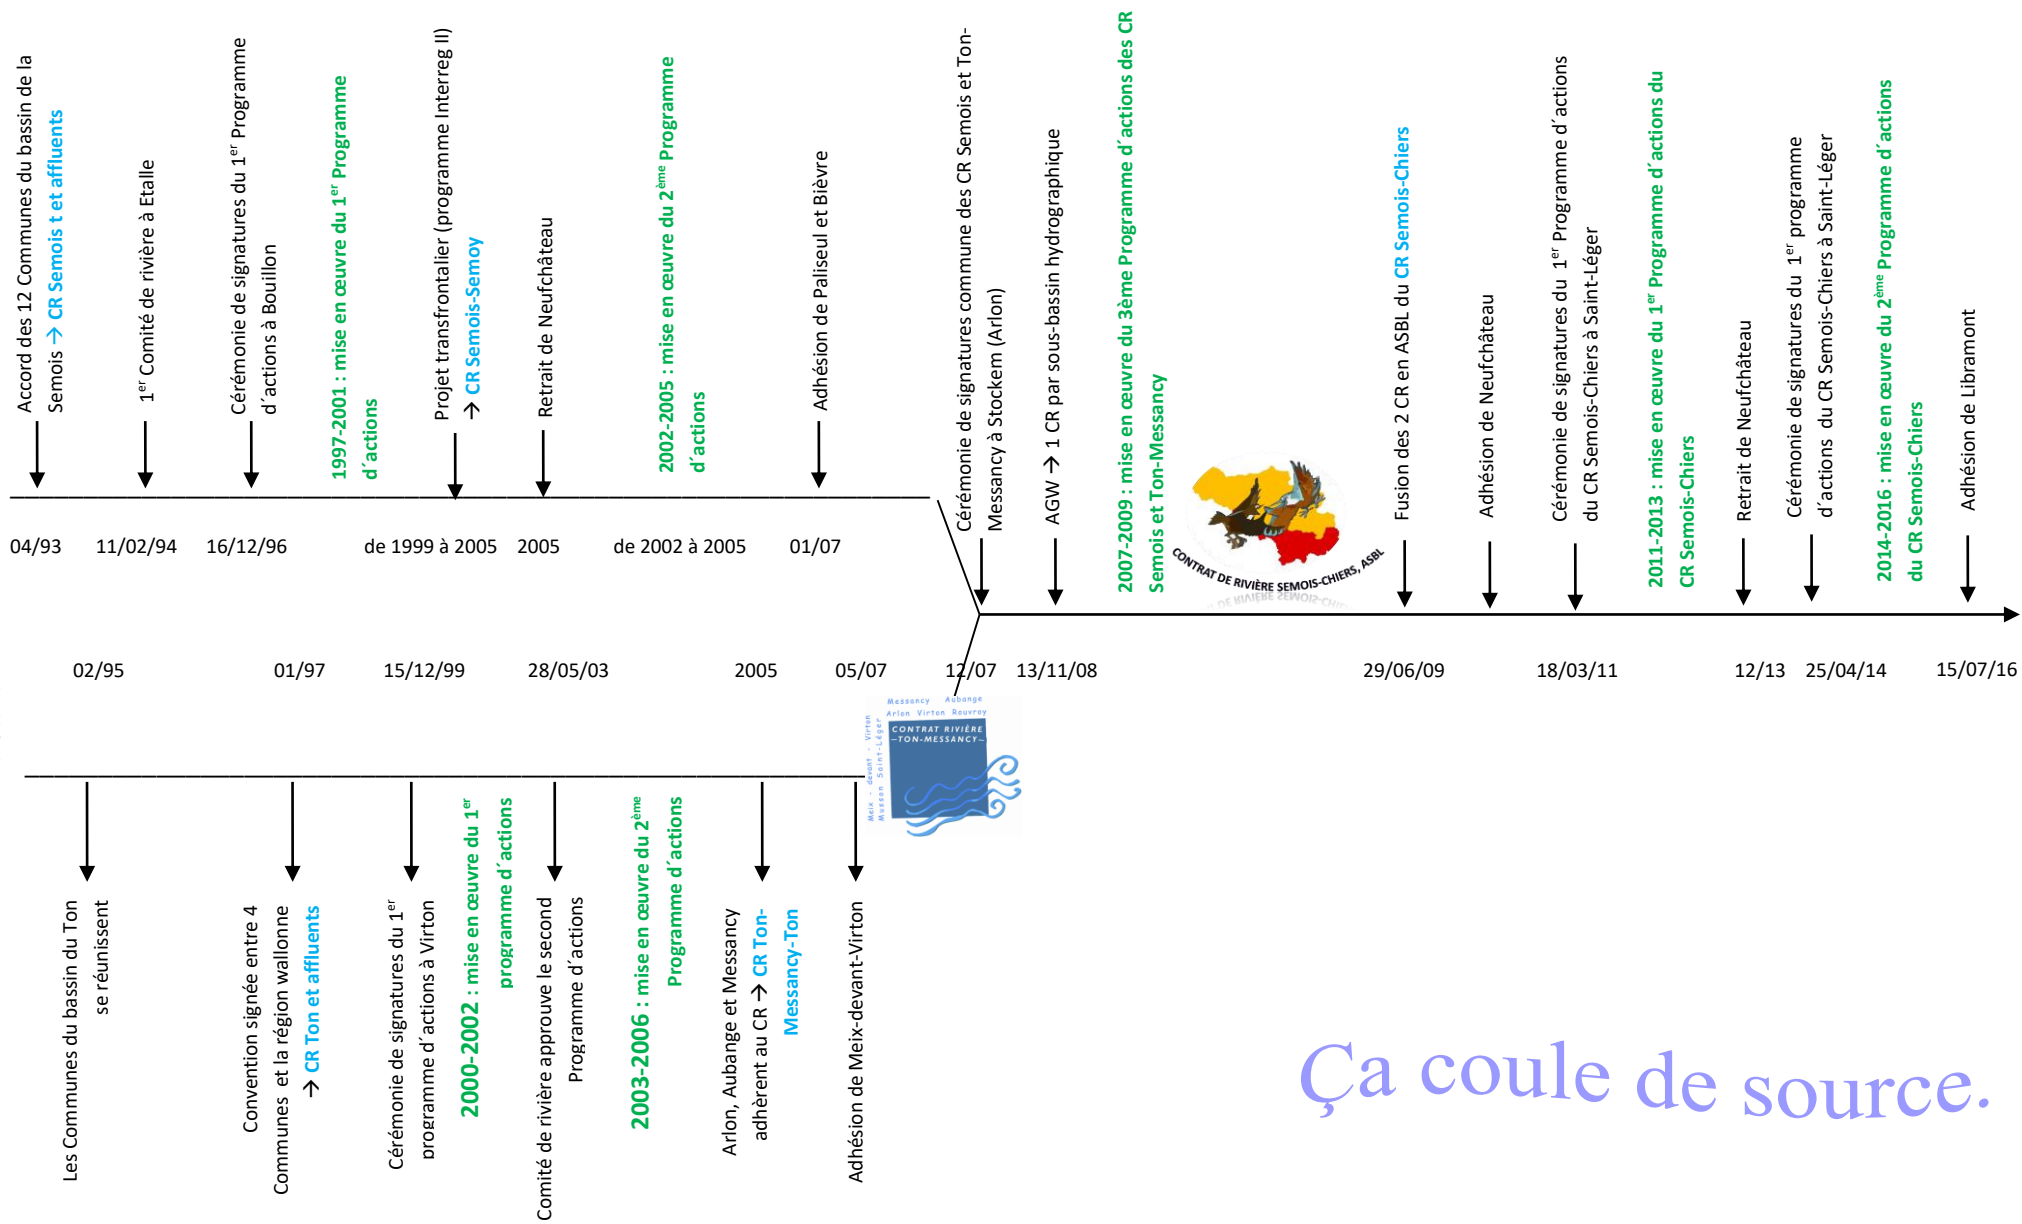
Accord des 12 Communes du bassin de la Semois → CR Semois t et affluents

1$^{er}$ Comité de rivière à Etalle

Cérémonie de signatures du 1$^{er}$ Programme d'actions à Bouillon

1997-2001 : mise en œuvre du 1$^{er}$ Programme d'actions

Projet transfrontalier (programme Interreg II) → CR Semois-Semoy

Retrait de Neufchâteau

2002-2005 : mise en œuvre du 2$^{ème}$ Programme d'actions

Adhésion de Paliseul et Bièvre

04/93 11/02/94 16/12/96 de 1999 à 2005 2005 de 2002 à 2005 01/07

Cérémonie de signatures commune des CR Semois et Ton-Messancy à Stockem (Arlon)

AGW → 1 CR par sous-bassin hydrographique

2007-2009 : mise en œuvre du 3ème Programme d'actions des CR Semois et Ton-Messancy

CONTRAT DE RIVIÈRE SEMOIS-CHIERS, ASBL

Fusion des 2 CR en ASBL du CR Semois-Chiers

Adhésion de Neufchâteau

Cérémonie de signatures du 1$^{er}$ Programme d'actions du CR Semois-Chiers à Saint-Léger

2011-2013 : mise en œuvre du 1$^{er}$ Programme d'actions du CR Semois-Chiers

Retrait de Neufchâteau

Cérémonie de signatures du 1$^{er}$ programme d'actions du CR Semois-Chiers à Saint-Léger

2014-2016 : mise en œuvre du 2$^{ème}$ Programme d'actions du CR Semois-Chiers

Adhésion de Libramont

02/95 01/97 15/12/99 28/05/03 2005 05/07 12/07 13/11/08 29/06/09 18/03/11 12/13 25/04/14 15/07/16

Messancy Aubange Arlon Virton Rouvroy Meix-devant-Virton Musson Saint-Léger CONTRAT RIVIÈRE -TON-MESSANCY-

Les Communes du bassin du Ton se réunissent

Convention signée entre 4 Communes et la région wallonne → CR Ton et affluents

Cérémonie de signatures du 1$^{er}$ programme d'actions à Virton

2000-2002 : mise en œuvre du 1$^{er}$ programme d'actions

Comité de rivière approuve le second Programme d'actions

2003-2006 : mise en œuvre du 2$^{ème}$ Programme d'actions

Arlon, Aubange et Messancy adhèrent au CR → CR Ton-Messancy-Ton

Adhésion de Meix-devant-Virton

Ça coule de source.